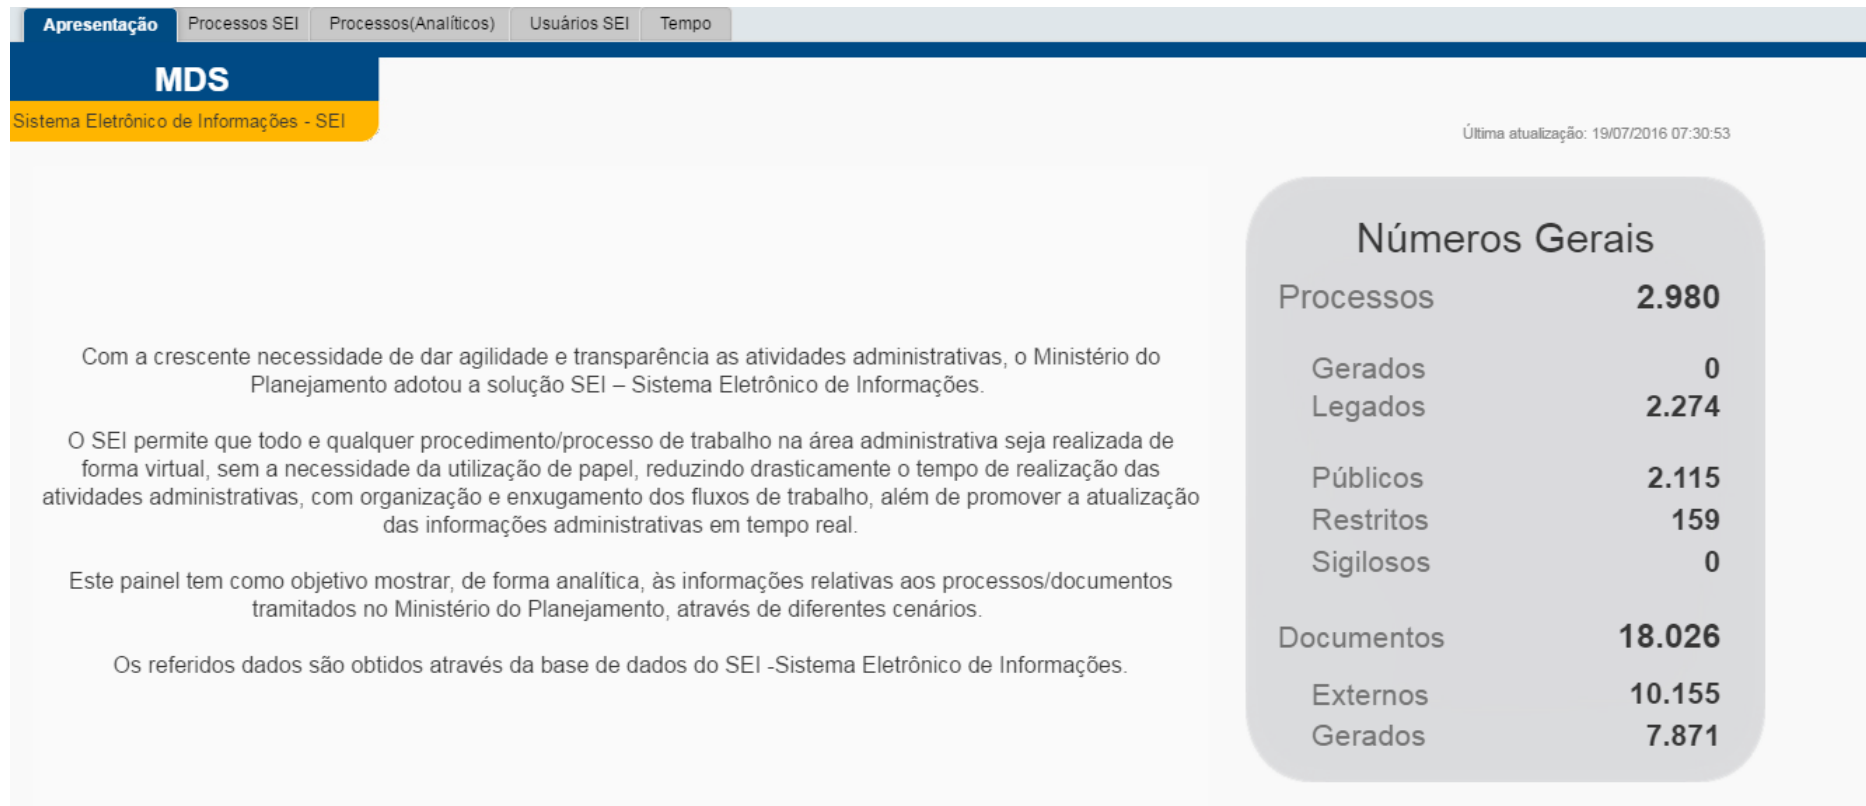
Apresentação | Processos SEI | Processos(Analíticos) | Usuários SEI | Tempo

MDS

Sistema Eletrônico de Informações - SEI

Última atualização: 19/07/2016 07:30:53

Com a crescente necessidade de dar agilidade e transparência as atividades administrativas, o Ministério do Planejamento adotou a solução SEI – Sistema Eletrônico de Informações.

O SEI permite que todo e qualquer procedimento/processo de trabalho na área administrativa seja realizada de forma virtual, sem a necessidade da utilização de papel, reduzindo drasticamente o tempo de realização das atividades administrativas, com organização e enxugamento dos fluxos de trabalho, além de promover a atualização das informações administrativas em tempo real.

Este painel tem como objetivo mostrar, de forma analítica, às informações relativas aos processos/documentos tramitados no Ministério do Planejamento, através de diferentes cenários.

Os referidos dados são obtidos através da base de dados do SEI -Sistema Eletrônico de Informações.

Números Gerais

| | |
|---|---|
| Processos | 2.980 |
| Gerados | 0 |
| Legados | 2.274 |
| Públicos | 2.115 |
| Restritos | 159 |
| Sigilosos | 0 |
| Documentos | 18.026 |
| Externos | 10.155 |
| Gerados | 7.871 |